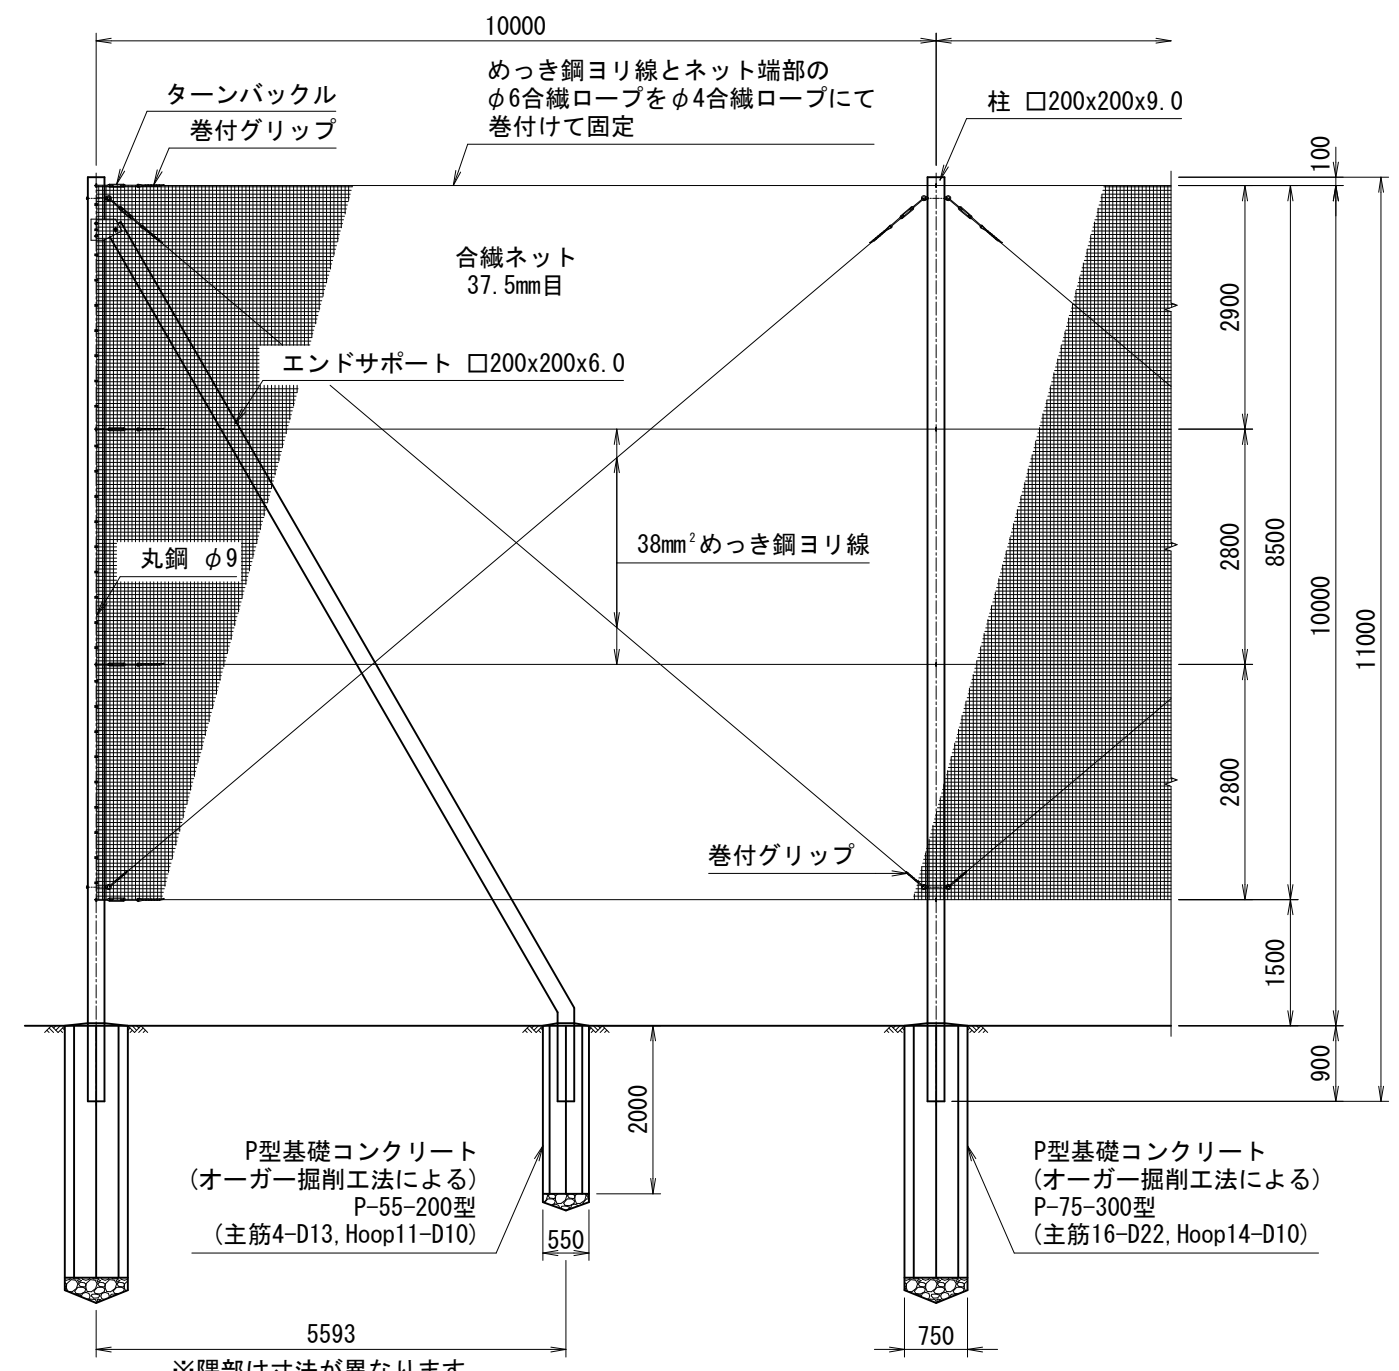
10000

めっき鋼ヨリ線とネット端部の
$\phi$6合繊ロープを$\phi$4合繊ロープにて
巻付けて固定

ターンバックル

巻付グリップ

柱 □200x200x9.0

100

合繊ネット
37.5mm目

エンドサポート □200x200x6.0

2900

38mm$^2$めっき鋼ヨリ線

丸鋼 $\phi$9

2800

8500

10000

11000

2800

巻付グリップ

1500

900

2000

P型基礎コンクリート
(オーガー掘削工法による)
P-55-200型
(主筋4-D13,Hoop11-D10)

550

P型基礎コンクリート
(オーガー掘削工法による)
P-75-300型
(主筋16-D22,Hoop14-D10)

5593

750

※隅部は寸法が異なります